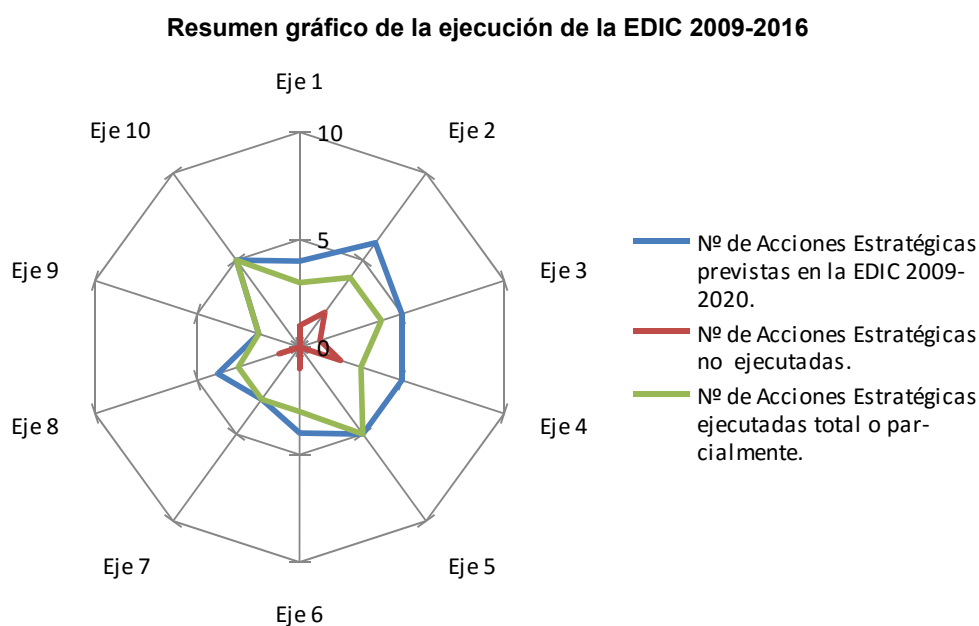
Resumen gráfico de la ejecución de la EDIC 2009-2016

Eje 1

Eje 2

Eje 3

Eje 4

Eje 5

Eje 6

Eje 7

Eje 8

Eje 9

Eje 10

10

5

0

Nº de Acciones Estratégicas previstas en la EDIC 2009-2020.

Nº de Acciones Estratégicas no ejecutadas.

Nº de Acciones Estratégicas ejecutadas total o parcialmente.